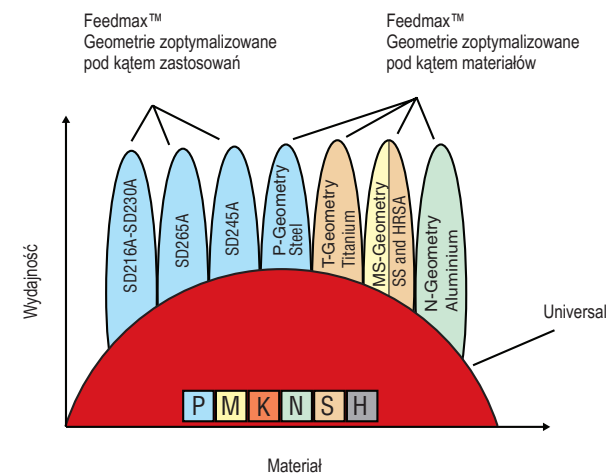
Feedmax™
Geometrie zoptymalizowane pod kątem zastosowań

Feedmax™
Geometrie zoptymalizowane pod kątem materiałów

SD216A-SD230A

SD265A

SD245A

P-Geometry
Steel

T-Geometry
Titanium

MS-Geometry
SS and HRSA

N-Geometry
Aluminium

Universal

Wydajność

P M K N S H

Materiał